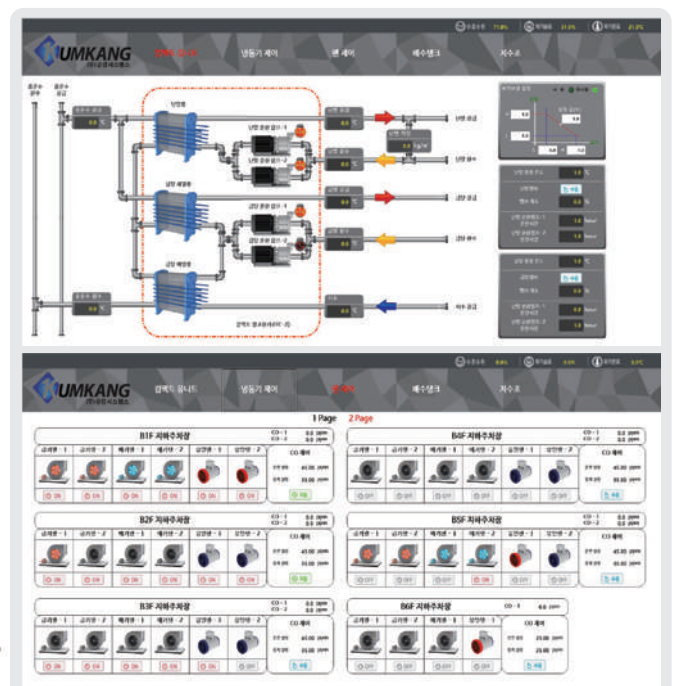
UMKANG

냉동기 제어

팬 제어

배수탱크

저수조

냉방 공급

냉방 환수

난방 공급

난방 환수

저수 공급

B1F 지하주차장

CO - 1
CO - 2

CO 제어

B4F 지하주차장

B2F 지하주차장

B5F 지하주차장

B3F 지하주차장

B6F 지하주차장

1 Page 2 Page

UMKANG

냉동기 제어

배수탱크

저수조

ON

OFF